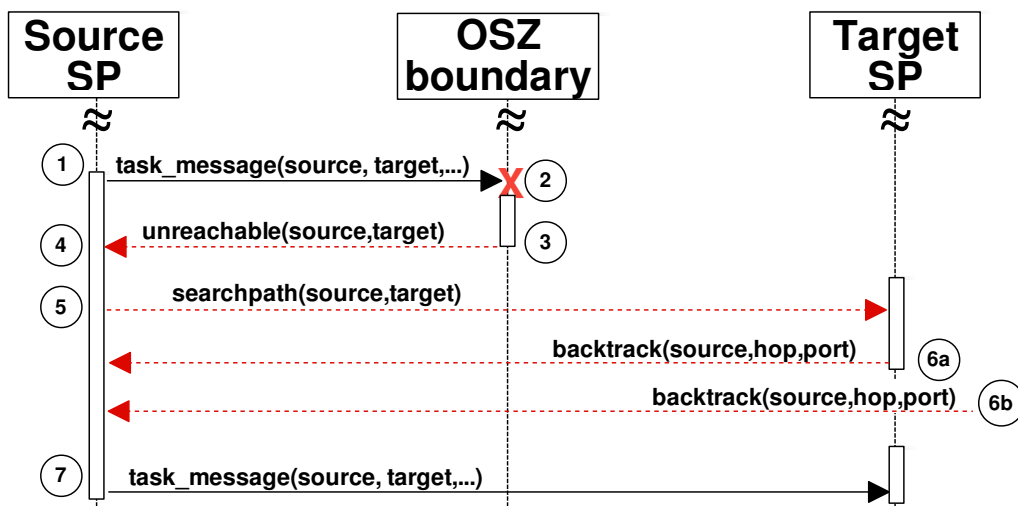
Source SP

OSZ boundary

Target SP

1

task_message(source, target,...)

X

2

unreachable(source,target)

3

4

5

searchpath(source,target)

backtrack(source,hop,port)

6a

backtrack(source,hop,port)

6b

7

task_message(source, target,...)